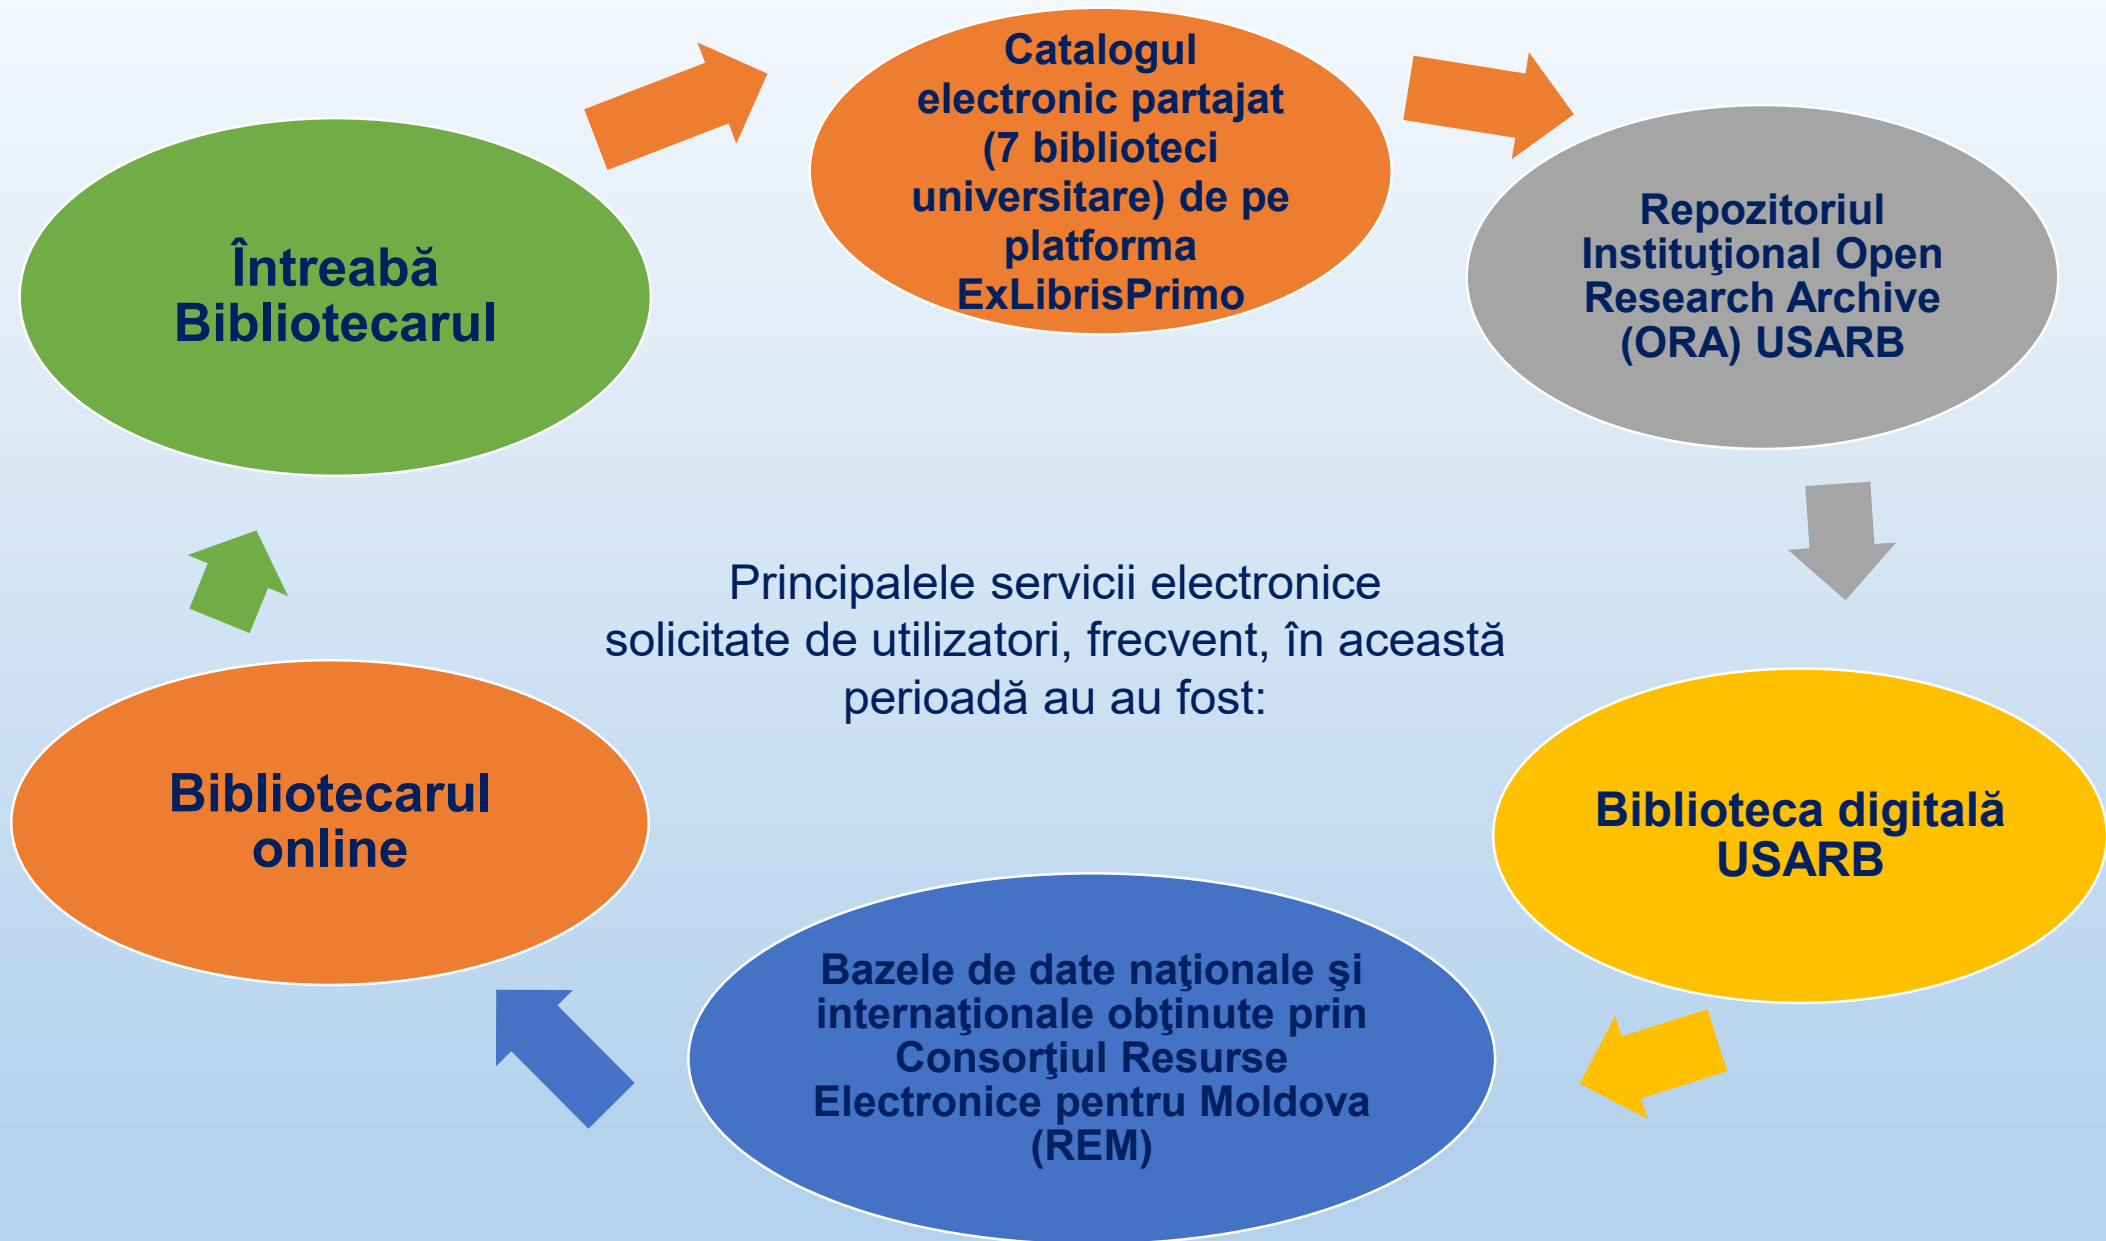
Întreabă Bibliotecarul

Catalogul electronic partajat (7 biblioteci universitare) de pe platforma ExLibrisPrimo

Repozitoriul Instituţional Open Research Archive (ORA) USARB

Principalele servicii electronice solicitate de utilizatori, frecvent, în această perioadă au au fost:

Biblioteca digitală USARB

Bazele de date naţionale şi internaţionale obţinute prin Consorţiul Resurse Electronice pentru Moldova (REM)

Bibliotecarul online